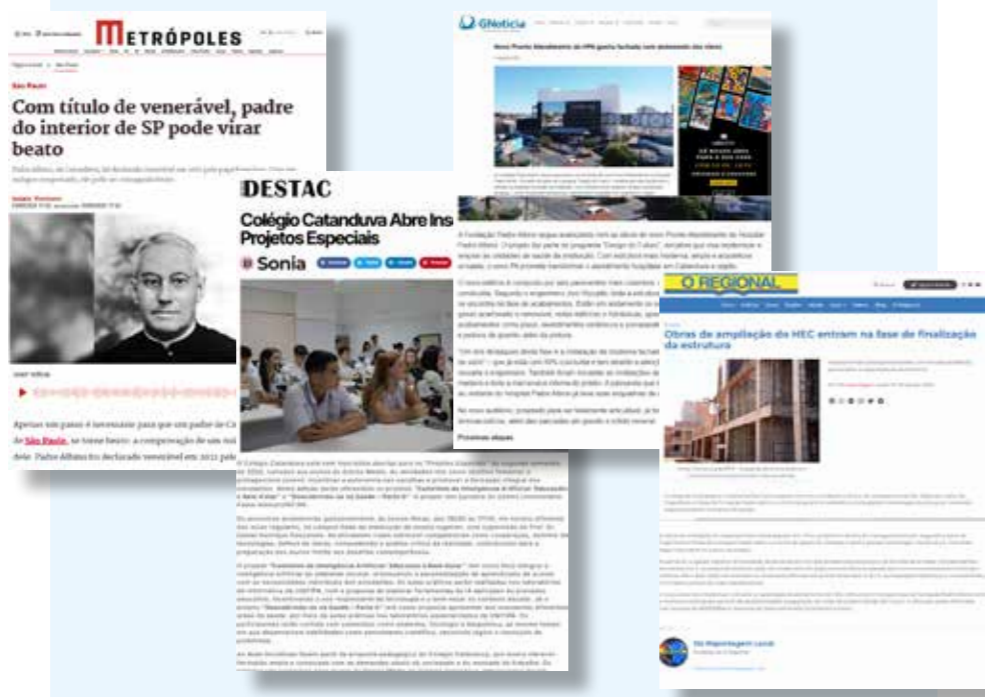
METRÓPOLES

São Paulo

Com título de venerável, padre do interior de SP pode virar beato

Apenas um passo é necessário para que um padre de Ca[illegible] de São Paulo, se torne beato: a comprovação de um mi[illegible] dele. Padre Albino foi declarado venerável em 2022 pelo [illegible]

DESTAC

Colégio Catanduva Abre Ins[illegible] Projetos Especiais

Sonia

GNotícia

Novo Pronto Atendimento do HPA ganha fachada com destaque dos vitrais

O REGIONAL

Obras de ampliação do HEC entram na fase de finalização da estrutura